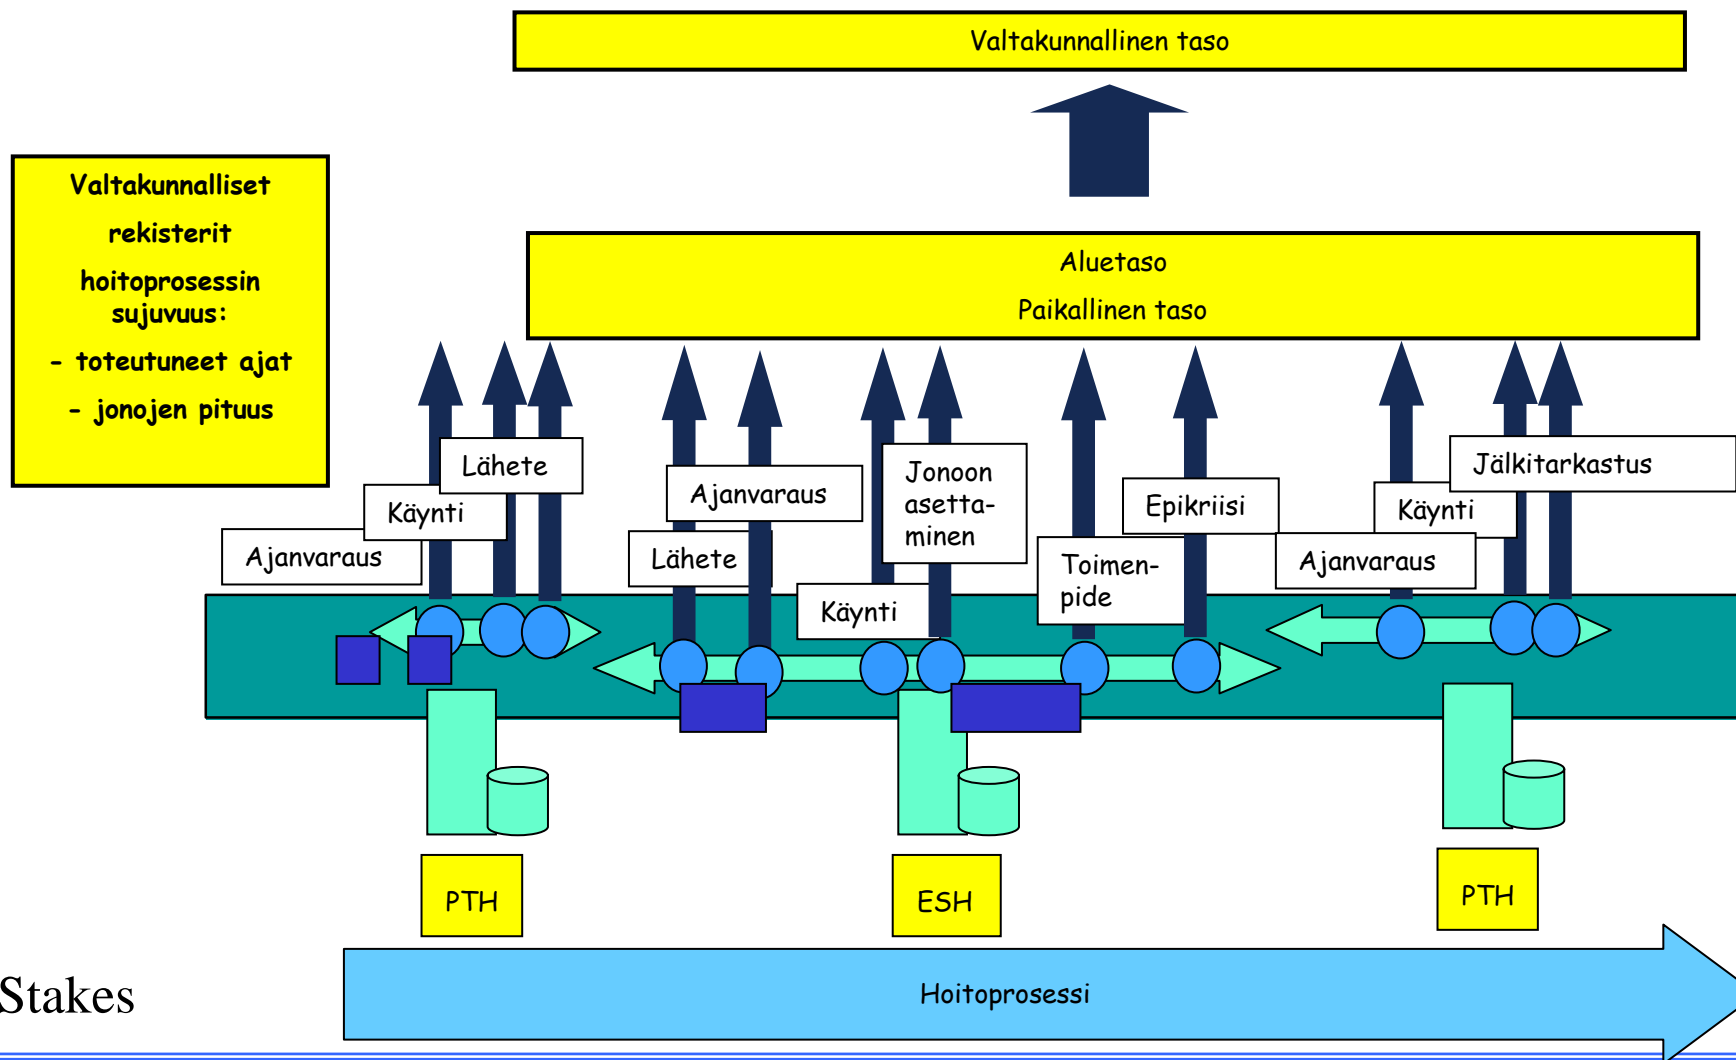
Valtakunnallinen taso

Valtakunnalliset rekisterit

hoitoprosessin sujuvuus:

- toteutuneet ajat

- jonojen pituus

Aluetaso

Paikallinen taso

Lähete

Käynti

Ajanvaraus

Ajanvaraus

Lähete

Jonoon asettaminen

Käynti

Epikriisi

Toimenpide

Jälkitarkastus

Käynti

Ajanvaraus

PTH

ESH

PTH

Stakes

Hoitoprosessi